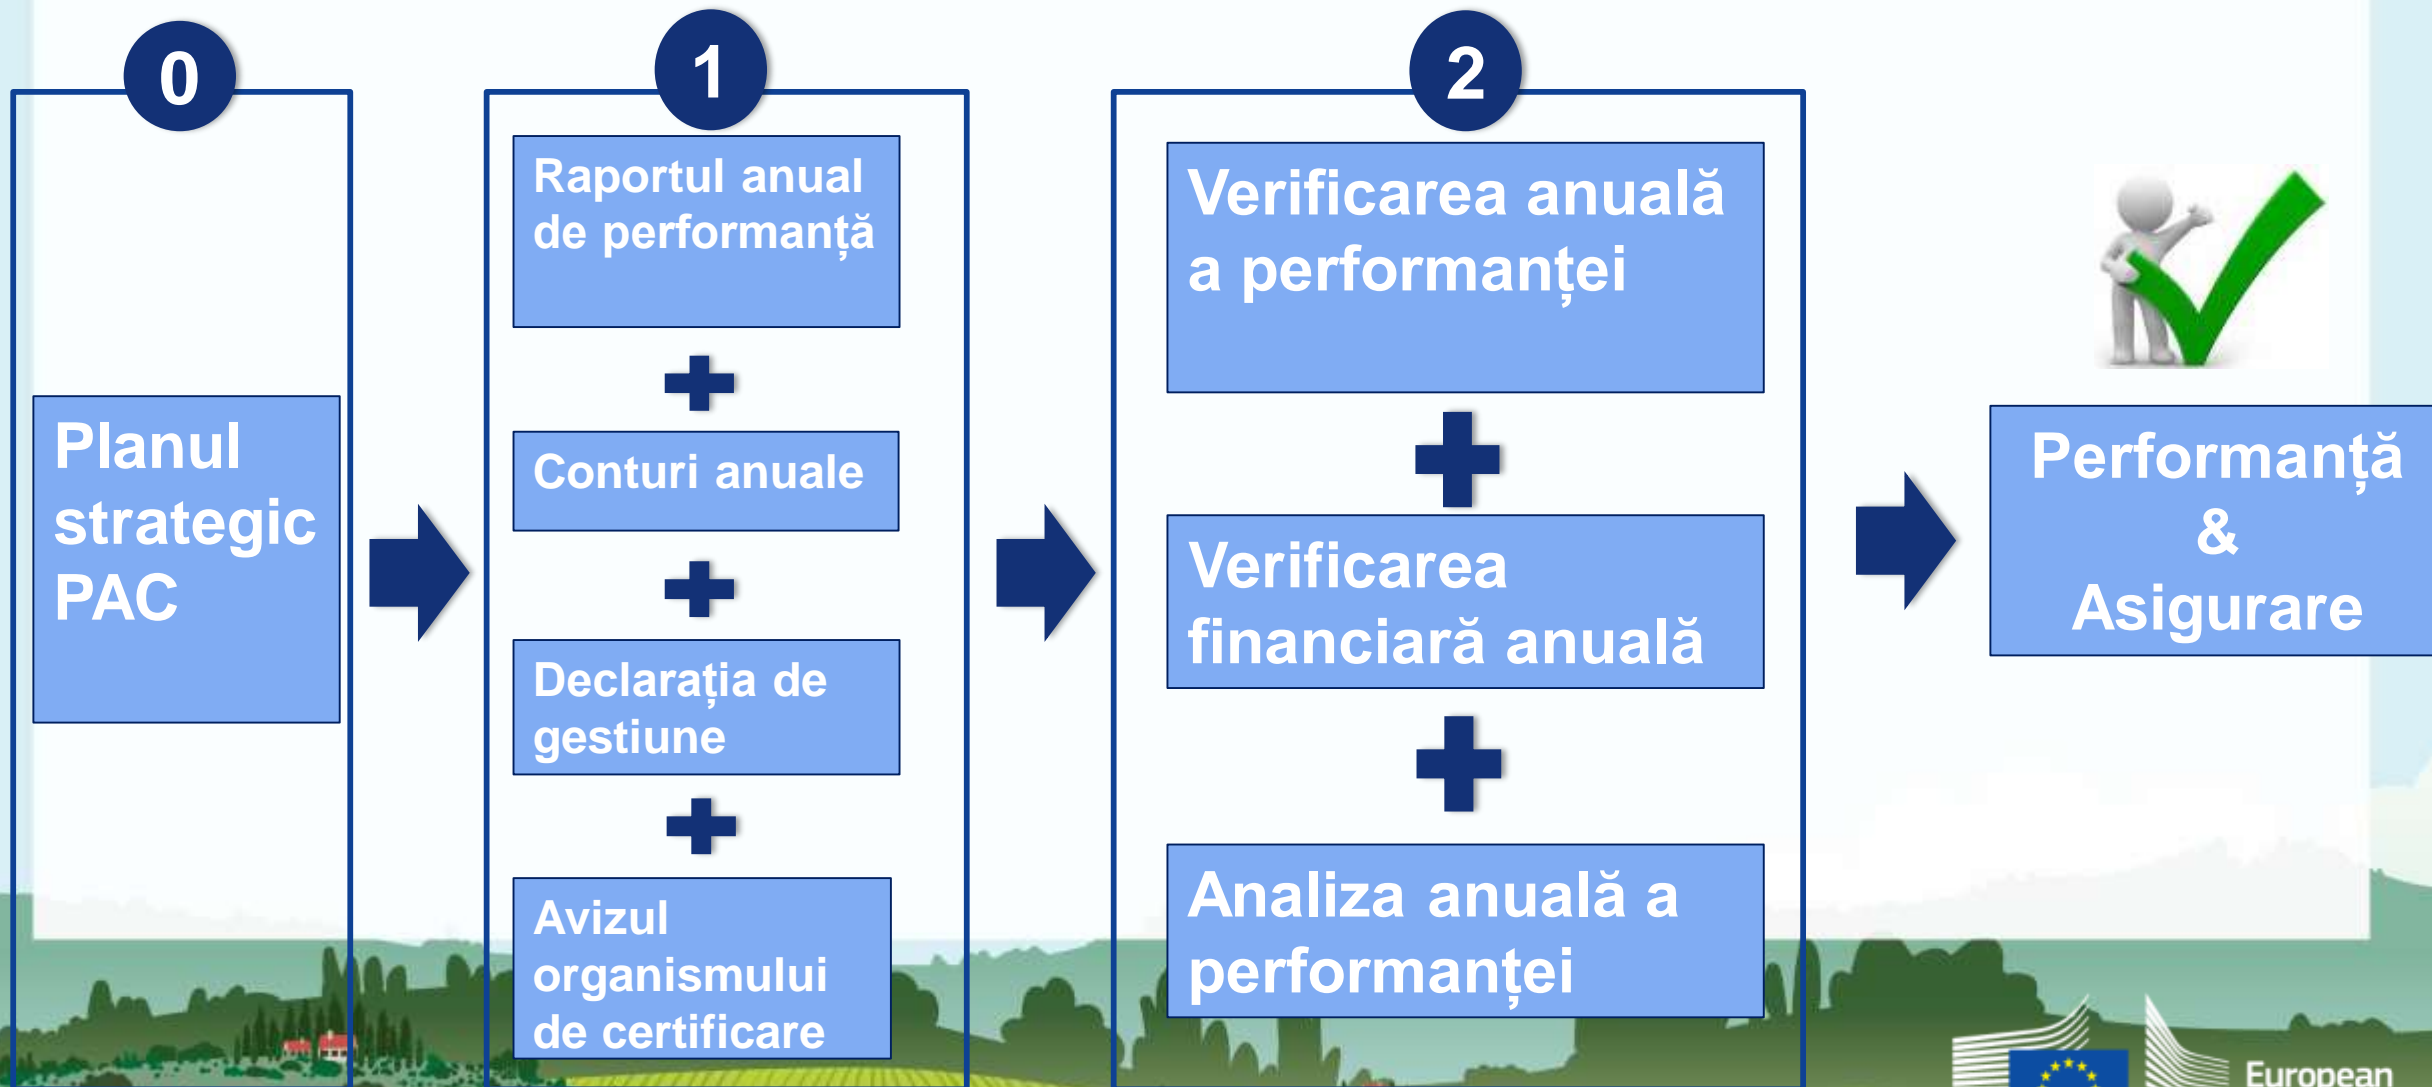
0

Planul strategic PAC

1

Raportul anual de performanță

+

Conturi anuale

+

Declarația de gestiune

+

Avizul organismului de certificare

2

Verificarea anuală a performanței

+

Verificarea financiară anuală

+

Analiza anuală a performanței

Performanță & Asigurare

European